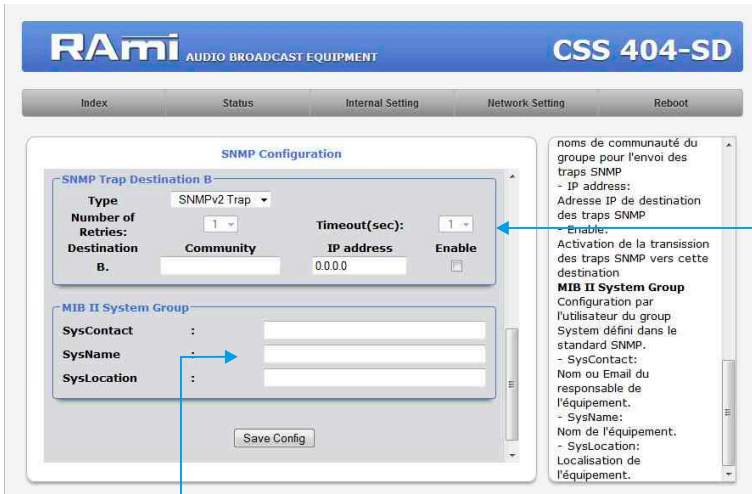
RAmi AUDIO BROADCAST EQUIPMENT

CSS 404-SD

Index | Status | Internal Setting | Network Setting | Reboot

SNMP Configuration

SNMP Trap Destination B

Type SNMPv2 Trap

Number of Retries: 1

Timeout(sec): 1

| Destination | Community | IP address | Enable |
|---|---|---|---|
| B. | | 0.0.0.0 | |

MIB II System Group

SysContact :

SysName :

SysLocation :

Save Config

noms de communauté du groupe pour l'envoi des traps SNMP
- IP address:
Adresse IP de destination des traps SNMP
- Enable:
Activation de la transission des traps SNMP vers cette destination
MIB II System Group
Configuration par l'utilisateur du group System défini dans le standard SNMP.
- SysContact:
Nom ou Email du responsable de l'équipement.
- SysName:
Nom de l'équipement.
- SysLocation:
Localisation de l'équipement.